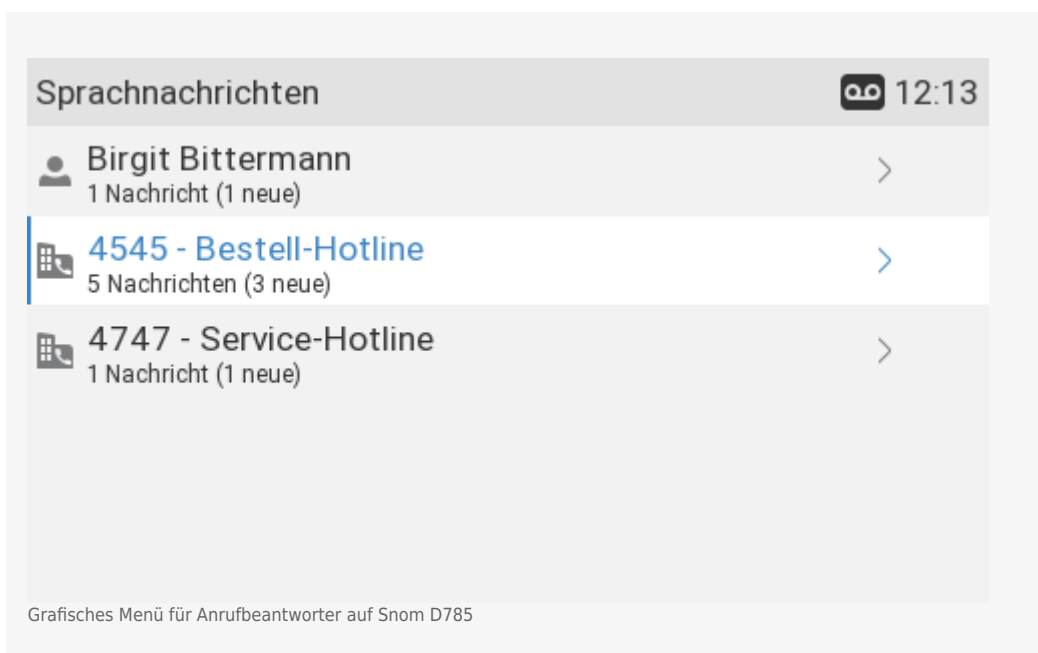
Sprachnachrichten 12:13

Birgit Bittermann
1 Nachricht (1 neue)

4545 - Bestell-Hotline
5 Nachrichten (3 neue)

4747 - Service-Hotline
1 Nachricht (1 neue)

Grafisches Menü für Anrufbeantworter auf Snom D785